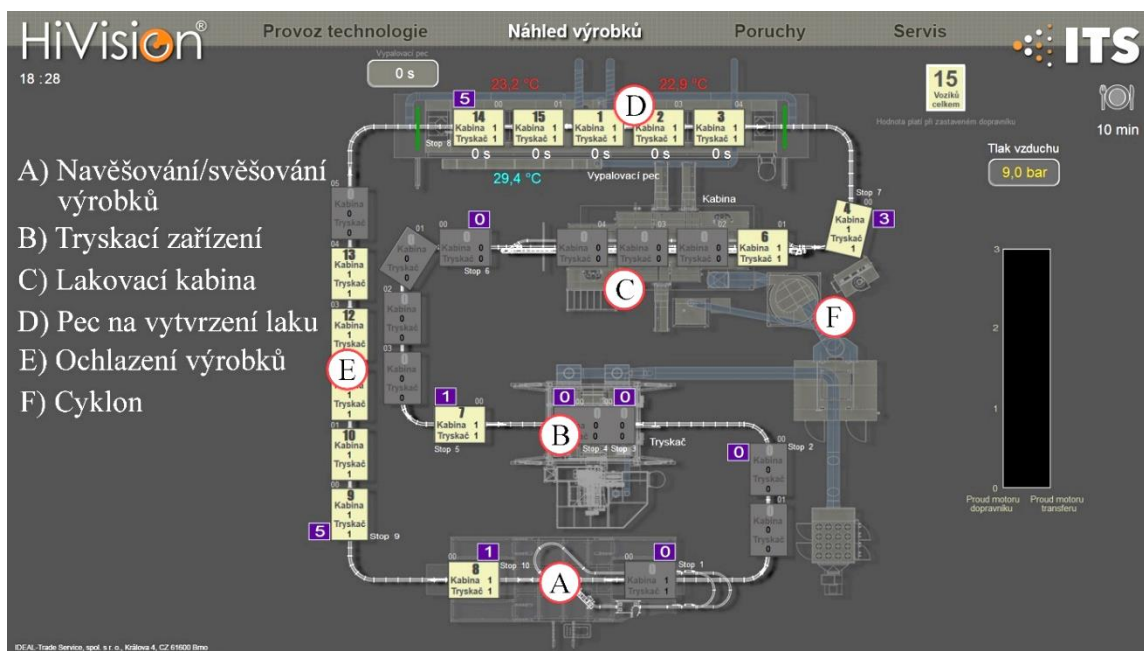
HiVision®

Provoz technologie | Náhled výrobků | Poruchy | Servis

ITS

18 : 28

Vypalovací pec

0 s

23,2 °C

22,9 °C

15
Vozíků celkem

Hodnota platí při zastaveném dopravníku

10 min

A) Navěšování/svěšování výrobků

B) Tryskací zařízení

C) Lakovací kabina

D) Pec na vytvrzení laku

E) Ochlazení výrobků

F) Cyklon

5

D

14 Kabina 1 Tryskač 1
15 Kabina 1 Tryskač 1
1 Kabina 1 Tryskač 1
2 Kabina 1 Tryskač 1
3 Kabina 1 Tryskač 1

Stop 8

0 s 0 s 0 s 0 s 0 s

29,4 °C

Vypalovací pec

Tlak vzduchu

9,0 bar

Stop 7

Kabina

0

3

4 Kabina 1 Tryskač 1

6 Kabina 1 Tryskač 1

Kabina 0 Tryskač 0

Stop 6

C

F

13 Kabina 1 Tryskač 1

12 Kabina 1 Tryskač 1

E

Tryskač 1

10 Kabina 1 Tryskač 1

9 Kabina 1 Tryskač 1

1

7 Kabina 1 Tryskač 1

Stop 5

0 0

B

Stop 4 Stop 3

Tryskač

0

Stop 2

5

Stop 9

1

8 Kabina 1 Tryskač 1

Stop 10

A

0

Stop 1

3

2

1

0

Proud motoru dopravníku

Proud motoru transferu

IDEAL-Trade Service, spol. s r. o., Králova 4, CZ 61600 Brno